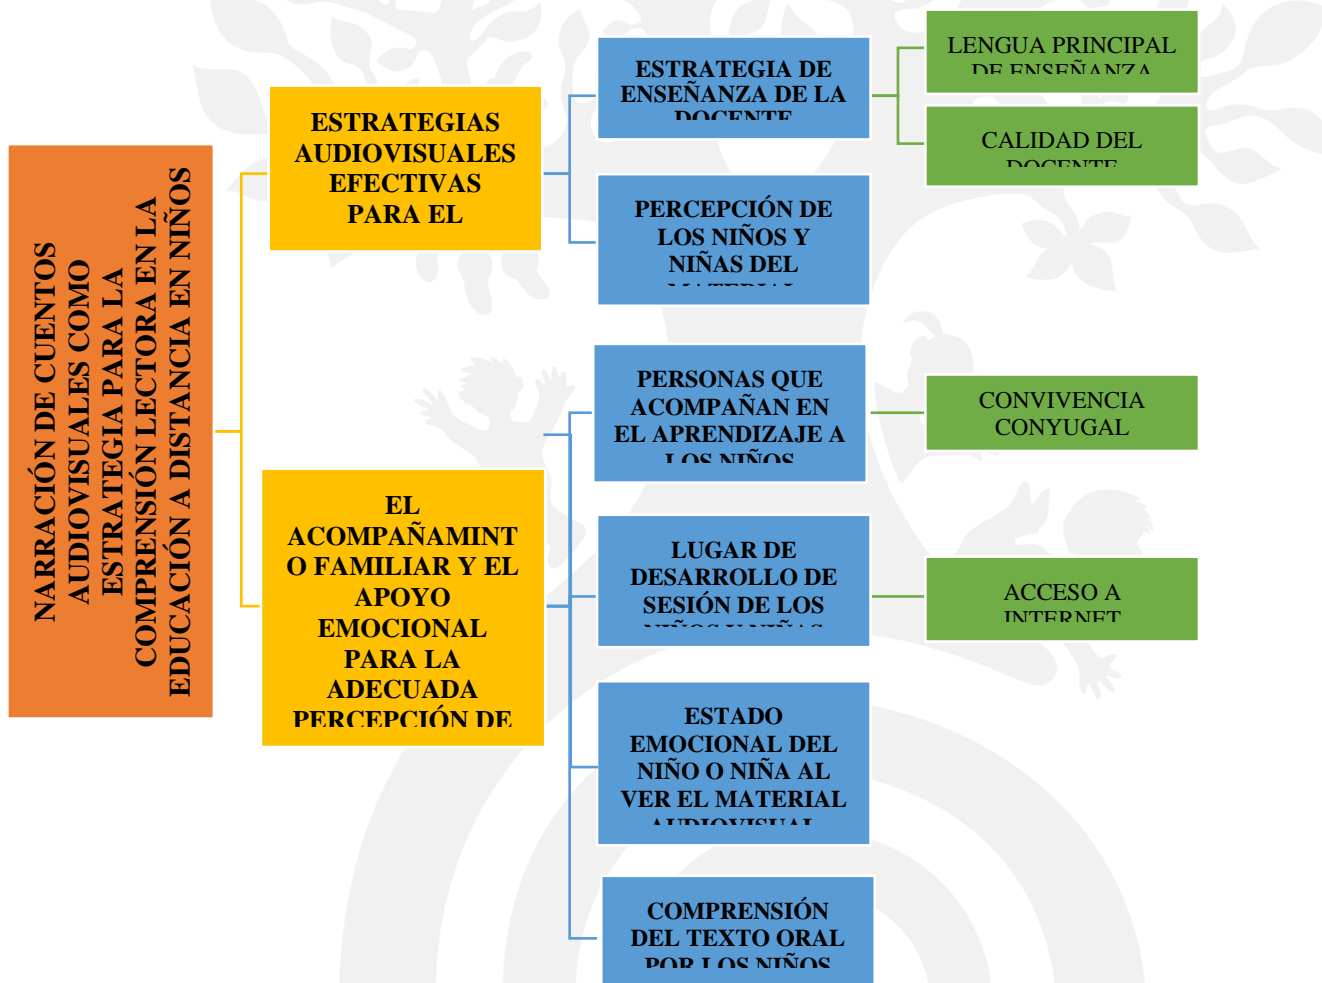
NARRACIÓN DE CUENTOS AUDIOVISUALES COMO ESTRATEGIA PARA LA COMPRENSIÓN LECTORA EN LA EDUCACIÓN A DISTANCIA EN NIÑOS

ESTRATEGIAS AUDIOVISUALES EFECTIVAS PARA EL

ESTRATEGIA DE ENSEÑANZA DE LA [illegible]

LENGUA PRINCIPAL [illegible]

CALIDAD DEL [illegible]

PERCEPCIÓN DE LOS NIÑOS Y NIÑAS DEL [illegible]

EL ACOMPAÑAMINTO FAMILIAR Y EL APOYO EMOCIONAL PARA LA ADECUADA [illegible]

PERSONAS QUE ACOMPAÑAN EN EL APRENDIZAJE A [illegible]

CONVIVENCIA CONYUGAL

LUGAR DE DESARROLLO DE SESIÓN DE LOS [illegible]

ACCESO A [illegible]

ESTADO EMOCIONAL DEL NIÑO O NIÑA AL VER EL MATERIAL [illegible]

COMPRENSIÓN DEL TEXTO ORAL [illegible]